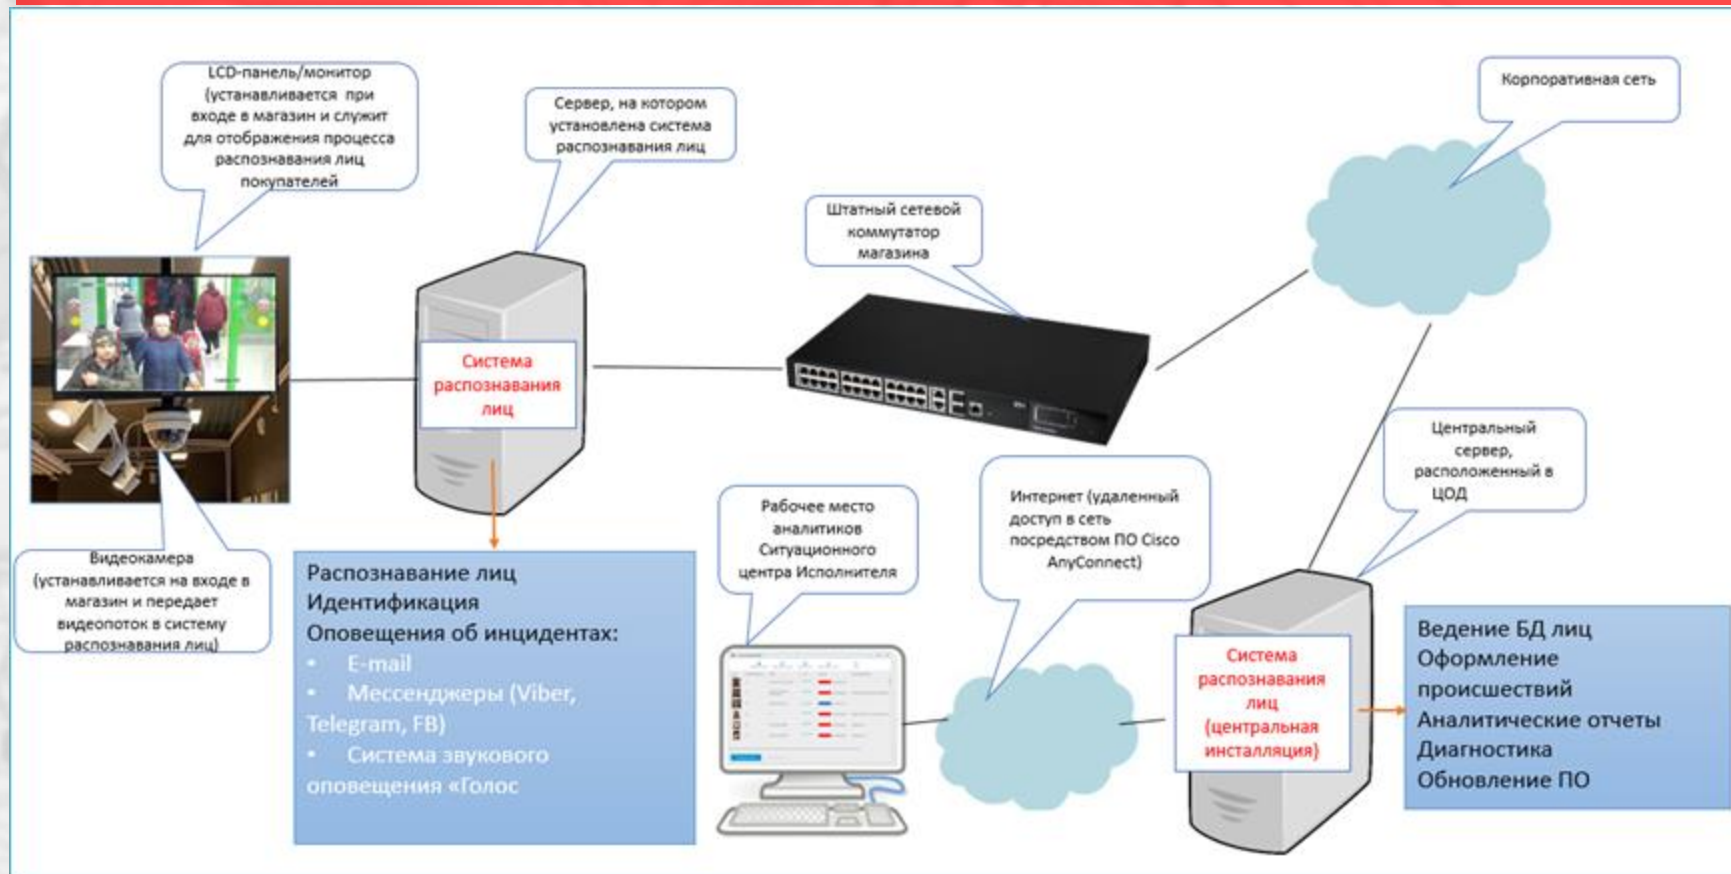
LCD-панель/монитор (устанавливается при входе в магазин и служит для отображения процесса распознавания лиц покупателей

Сервер, на котором установлена система распознавания лиц

Корпоративная сеть

Штатный сетевой коммутатор магазина

Система распознавания лиц

Центральный сервер, расположенный в ЦОД

Интернет (удаленный доступ в сеть посредством ПО Cisco AnyConnect)

Рабочее место аналитиков Ситуационного центра Исполнителя

Видеокамера (устанавливается на входе в магазин и передает видеопоток в систему распознавания лиц)

Распознавание лиц
Идентификация
Оповещения об инцидентах:
• E-mail
• Мессенджеры (Viber, Telegram, FB)
• Система звукового оповещения «Голос

Система распознавания лиц (центральная инсталляция)

Ведение БД лиц
Оформление происшествий
Аналитические отчеты
Диагностика
Обновление ПО